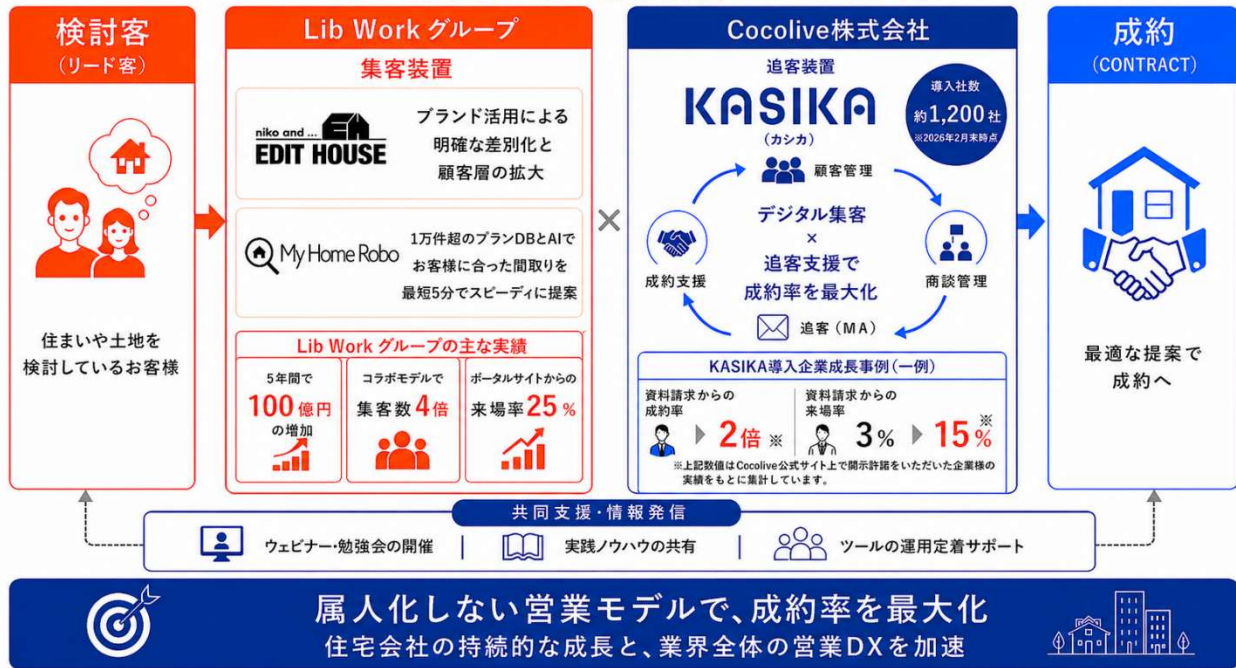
検討客
(リード客)

住まいや土地を検討しているお客様

Lib Work グループ

集客装置

niko and ... EDIT HOUSE

ブランド活用による明確な差別化と顧客層の拡大

My Home Robo

1万件超のプランDBとAIでお客様に合った間取りを最短5分でスピーディに提案

Lib Work グループの主な実績

5年間で 100億円 の増加

コラボモデルで 集客数 4倍

ポータルサイトからの 来場率 25%

×

Cocolive株式会社

追客装置

KASIKA
(カシカ)

導入社数 約1,200社 ※2026年2月末時点

顧客管理

デジタル集客 × 追客支援で 成約率を最大化

成約支援

商談管理

追客(MA)

KASIKA導入企業成長事例(一例)

資料請求からの成約率 2倍※

資料請求からの来場率 3% 15%※

※上記数値はCocolive公式サイト上で開示許諾をいただいた企業様の実績をもとに集計しています。

成約
(CONTRACT)

最適な提案で成約へ

共同支援・情報発信

ウェビナー・勉強会の開催 | 実践ノウハウの共有 | ツールの運用定着サポート

属人化しない営業モデルで、成約率を最大化
住宅会社の持続的な成長と、業界全体の営業DXを加速